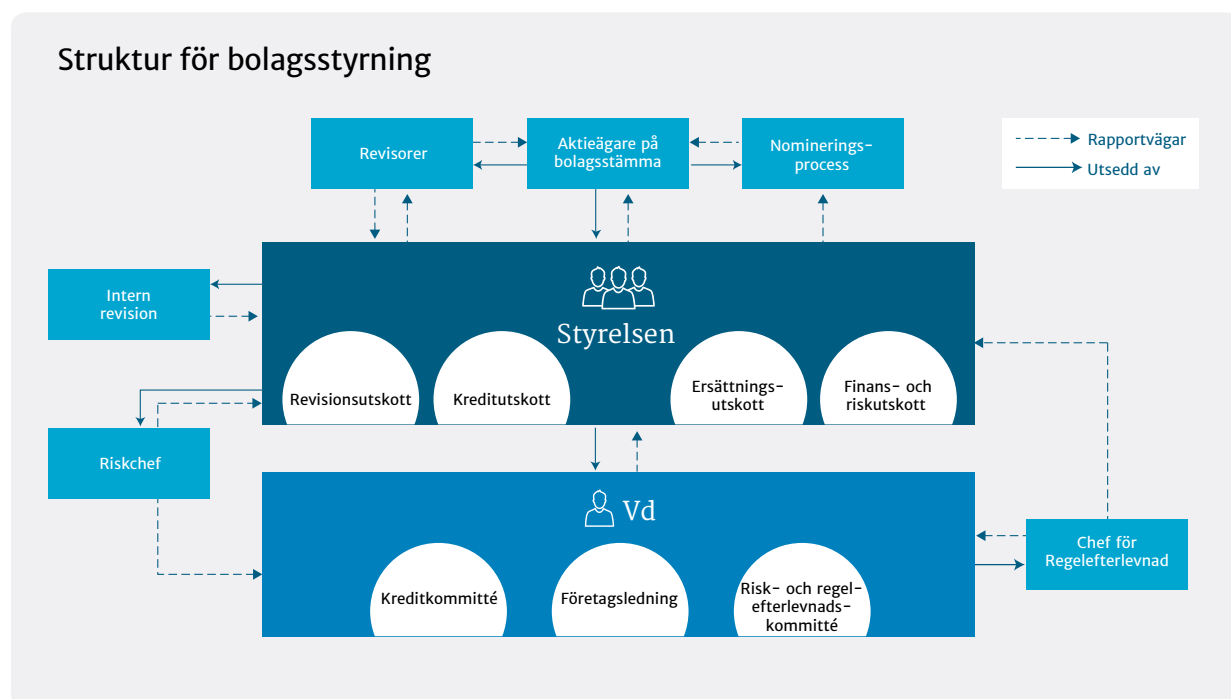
Struktur för bolagsstyrning

Revisorer

Aktieägare på bolagsstämma

Nomineringsprocess

Rapportvägar
Utsedd av

Intern revision

Styrelsen

Revisionsutskott

Kreditutskott

Ersättningsutskott

Finans- och riskutskott

Riskchef

Vd

Kreditkommitté

Företagsledning

Risk- och regelefterlevnadskommitté

Chef för Regelefterlevnad